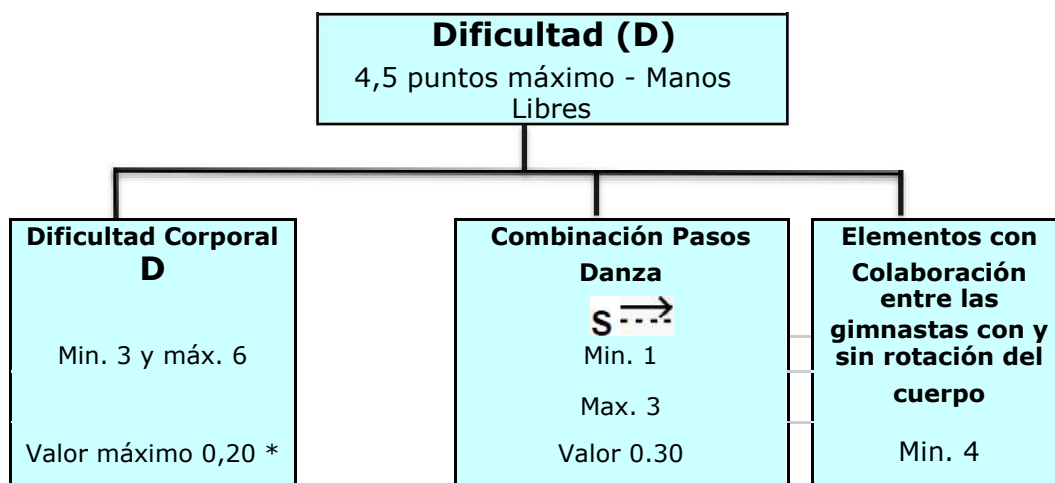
**Dificultad (D)**
4,5 puntos máximo - Manos Libres

**Dificultad Corporal D**
Min. 3 y máx. 6
Valor máximo 0,20 *

**Combinación Pasos Danza**
S
Min. 1
Max. 3
Valor 0.30

**Elementos con Colaboración entre las gimnastas con y sin rotación del cuerpo**
Min. 4